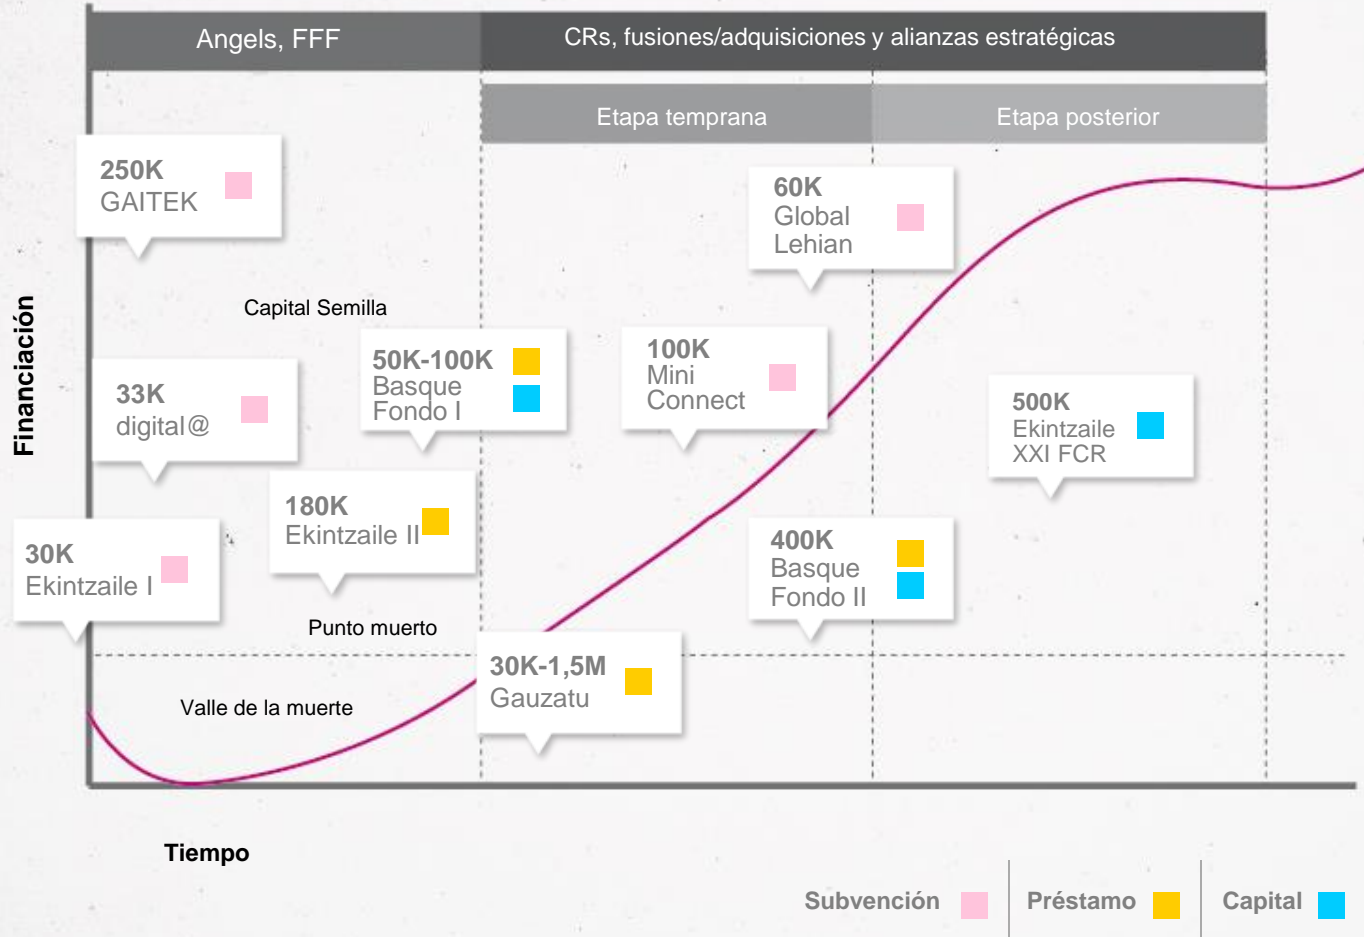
Angels, FFF

CRs, fusiones/adquisiciones y alianzas estratégicas

Etapa temprana

Etapa posterior

250K
GAITEK

60K
Global
Lehian

Capital Semilla

50K-100K
Basque
Fondo I

100K
Mini
Connect

33K
digital@

500K
Ekintzaile
XXI FCR

180K
Ekintzaile II

30K
Ekintzaile I

400K
Basque
Fondo II

Punto muerto

30K-1,5M
Gauzatu

Valle de la muerte

Financiación

Tiempo

Subvención

Préstamo

Capital